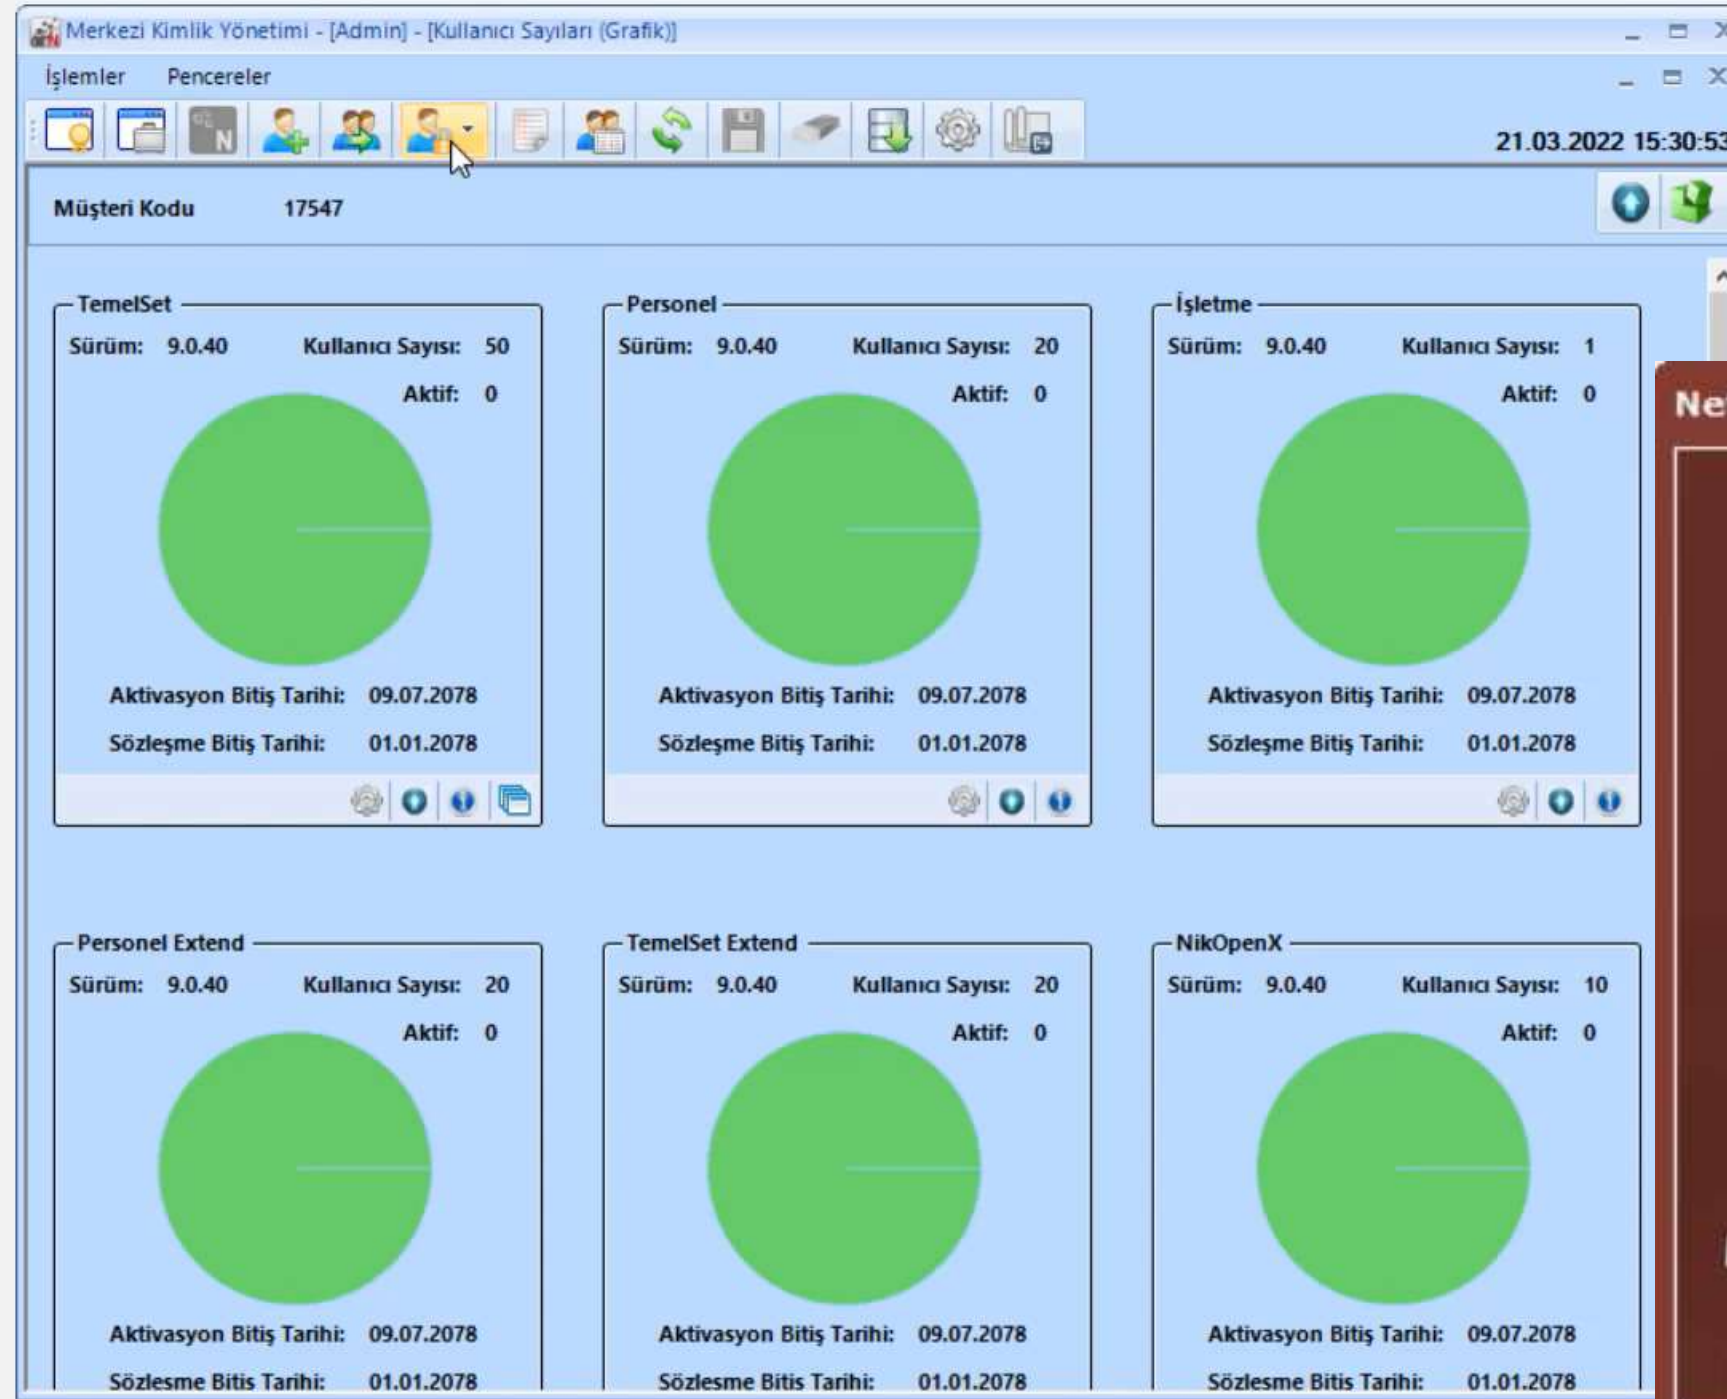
Merkezi Kimlik Yönetimi - [Admin] - [Kullanıcı Sayıları (Grafik)]

İşlemler Pencereler

21.03.2022 15:30:53

Müşteri Kodu 17547

TemelSet
Sürüm: 9.0.40 Kullanıcı Sayısı: 50
Aktif: 0
Aktivasyon Bitiş Tarihi: 09.07.2078
Sözleşme Bitiş Tarihi: 01.01.2078

Personel
Sürüm: 9.0.40 Kullanıcı Sayısı: 20
Aktif: 0
Aktivasyon Bitiş Tarihi: 09.07.2078
Sözleşme Bitiş Tarihi: 01.01.2078

İşletme
Sürüm: 9.0.40 Kullanıcı Sayısı: 1
Aktif: 0
Aktivasyon Bitiş Tarihi: 09.07.2078
Sözleşme Bitiş Tarihi: 01.01.2078

Ne

Personel Extend
Sürüm: 9.0.40 Kullanıcı Sayısı: 20
Aktif: 0
Aktivasyon Bitiş Tarihi: 09.07.2078
Sözlesme Bitis Tarihi: 01.01.2078

TemelSet Extend
Sürüm: 9.0.40 Kullanıcı Sayısı: 20
Aktif: 0
Aktivasyon Bitiş Tarihi: 09.07.2078
Sözlesme Bitis Tarihi: 01.01.2078

NikOpenX
Sürüm: 9.0.40 Kullanıcı Sayısı: 10
Aktif: 0
Aktivasyon Bitiş Tarihi: 09.07.2078
Sözlesme Bitis Tarihi: 01.01.2078